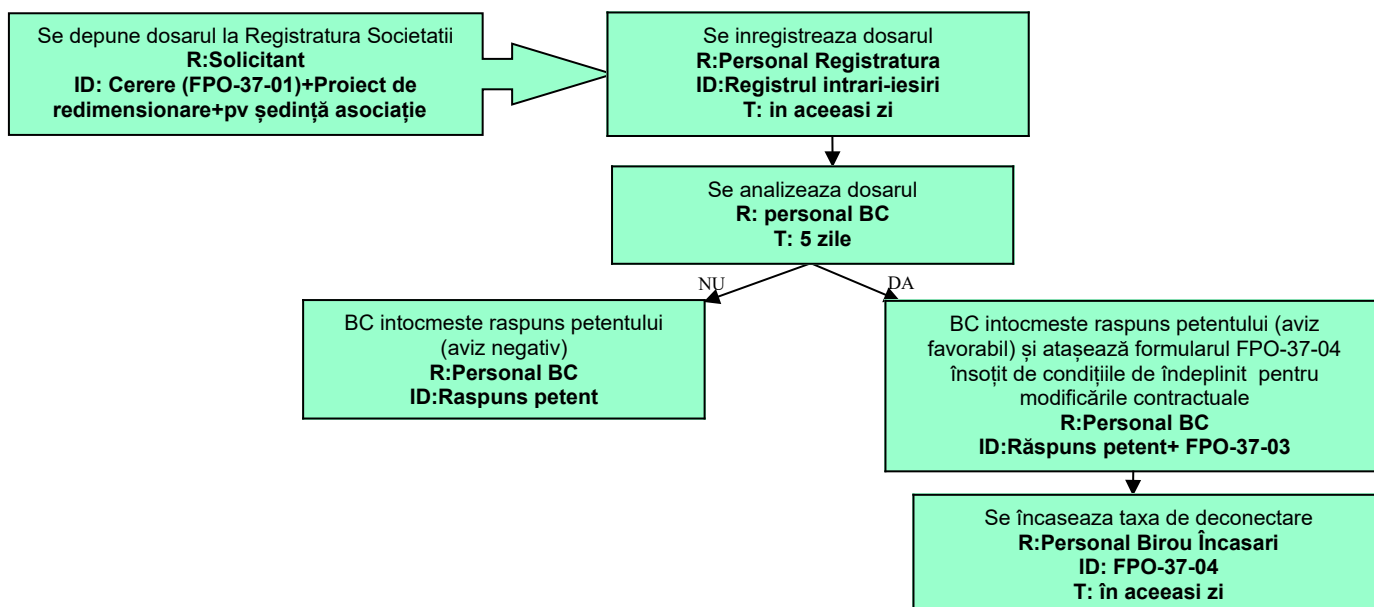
Se depune dosarul la Registratura Societatii
R:Solicitant
ID: Cerere (FPO-37-01)+Proiect de redimensionare+pv ședință asociație

Se inregistreaza dosarul
R:Personal Registratura
ID:Registrul intrari-iesiri
T: in aceeasi zi

Se analizeaza dosarul
R: personal BC
T: 5 zile

NU

DA

BC intocmeste raspuns petentului (aviz negativ)
R:Personal BC
ID:Raspuns petent

BC intocmeste raspuns petentului (aviz favorabil) și atașează formularul FPO-37-04 însoțit de condițiile de îndeplinit pentru modificările contractuale
R:Personal BC
ID:Răspuns petent+ FPO-37-03

Se încaseaza taxa de deconectare
R:Personal Birou Încasari
ID: FPO-37-04
T: în aceeasi zi